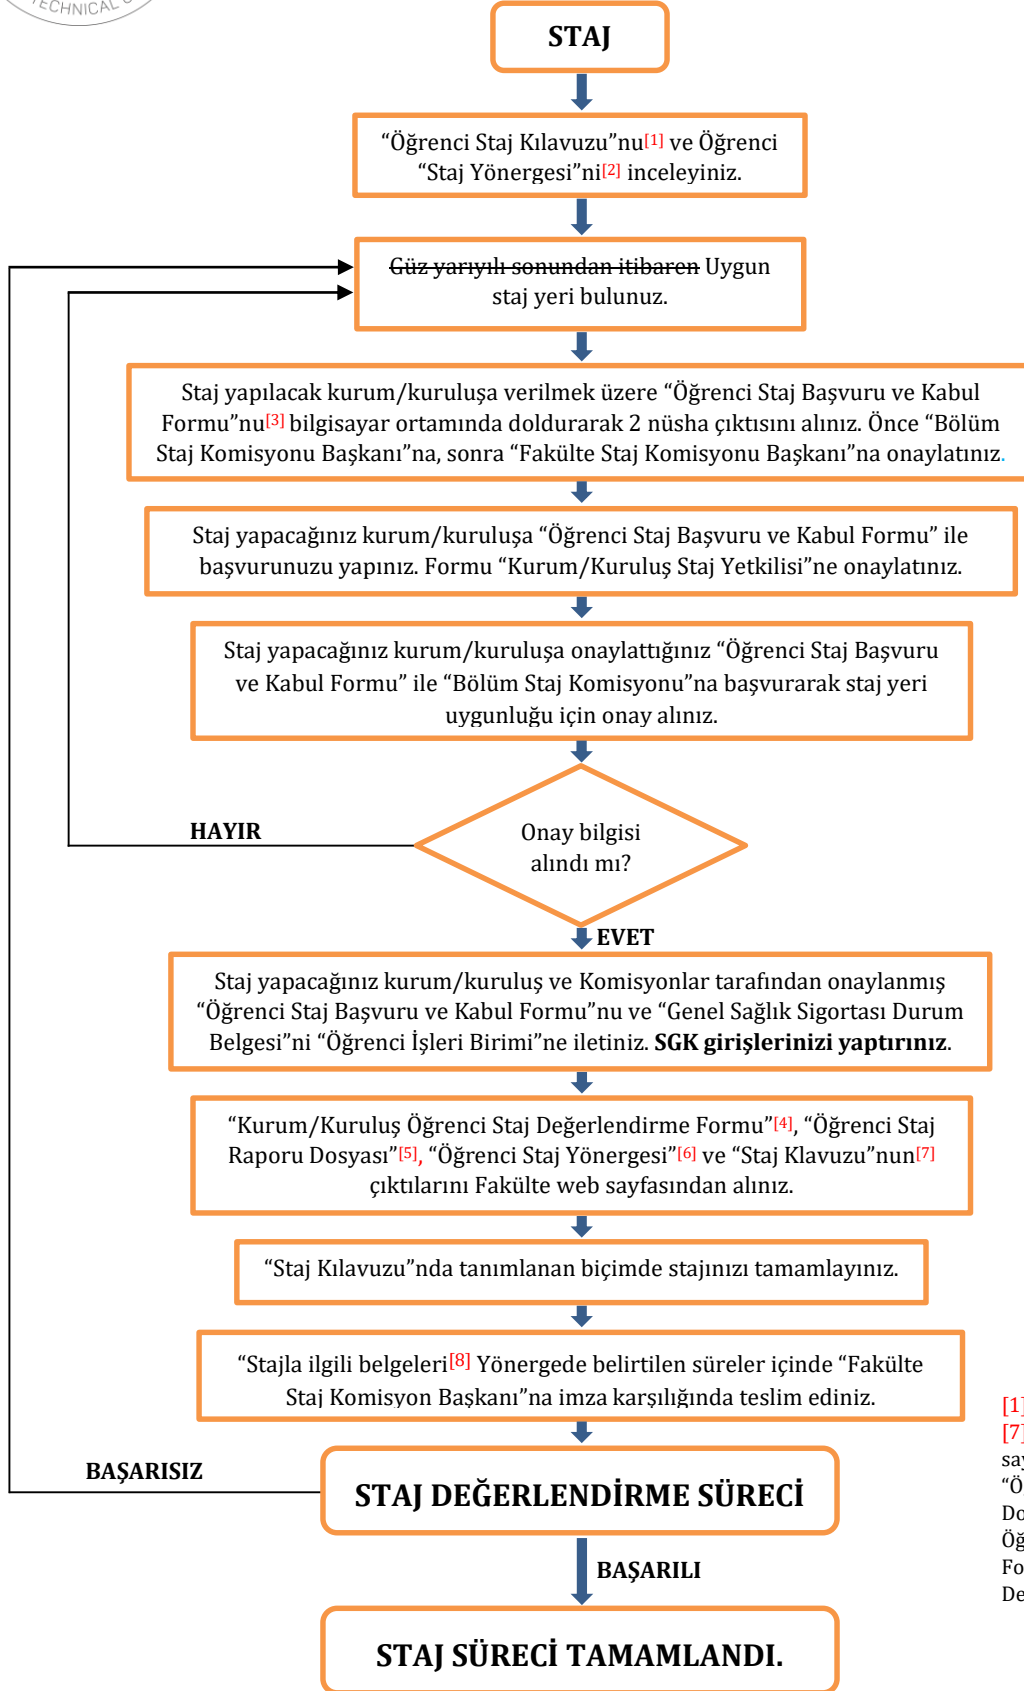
ECHNICAL

STAJ

"Öğrenci Staj Kılavuzu"nu[1] ve Öğrenci "Staj Yönergesi"ni[2] inceleyiniz.

~~Güz yarıyılı sonundan itibaren~~ Uygun staj yeri bulunuz.

Staj yapılacak kurum/kuruluşa verilmek üzere "Öğrenci Staj Başvuru ve Kabul Formu"nu[3] bilgisayar ortamında doldurarak 2 nüsha çıktısını alınız. Önce "Bölüm Staj Komisyonu Başkanı"na, sonra "Fakülte Staj Komisyonu Başkanı"na onaylatınız.

Staj yapacağınız kurum/kuruluşa "Öğrenci Staj Başvuru ve Kabul Formu" ile başvurunuzu yapınız. Formu "Kurum/Kuruluş Staj Yetkilisi"ne onaylatınız.

Staj yapacağınız kurum/kuruluşa onaylattığınız "Öğrenci Staj Başvuru ve Kabul Formu" ile "Bölüm Staj Komisyonu"na başvurarak staj yeri uygunluğu için onay alınız.

HAYIR

Onay bilgisi alındı mı?

EVET

Staj yapacağınız kurum/kuruluş ve Komisyonlar tarafından onaylanmış "Öğrenci Staj Başvuru ve Kabul Formu"nu ve "Genel Sağlık Sigortası Durum Belgesi"ni "Öğrenci İşleri Birimi"ne iletiniz. **SGK girişlerinizi yaptırınız**.

"Kurum/Kuruluş Öğrenci Staj Değerlendirme Formu"[4], "Öğrenci Staj Raporu Dosyası"[5], "Öğrenci Staj Yönergesi"[6] ve "Staj Klavuzu"nun[7] çıktılarını Fakülte web sayfasından alınız.

"Staj Kılavuzu"nda tanımlanan biçimde stajınızı tamamlayınız.

"Stajla ilgili belgeleri[8] Yönergede belirtilen süreler içinde "Fakülte Staj Komisyon Başkanı"na imza karşılığında teslim ediniz.

BAŞARISIZ

STAJ DEĞERLENDİRME SÜRECİ

BAŞARILI

STAJ SÜRECİ TAMAMLANDI.

[1]
[7]
say
"Ö
Do
Öğ
Fo
De